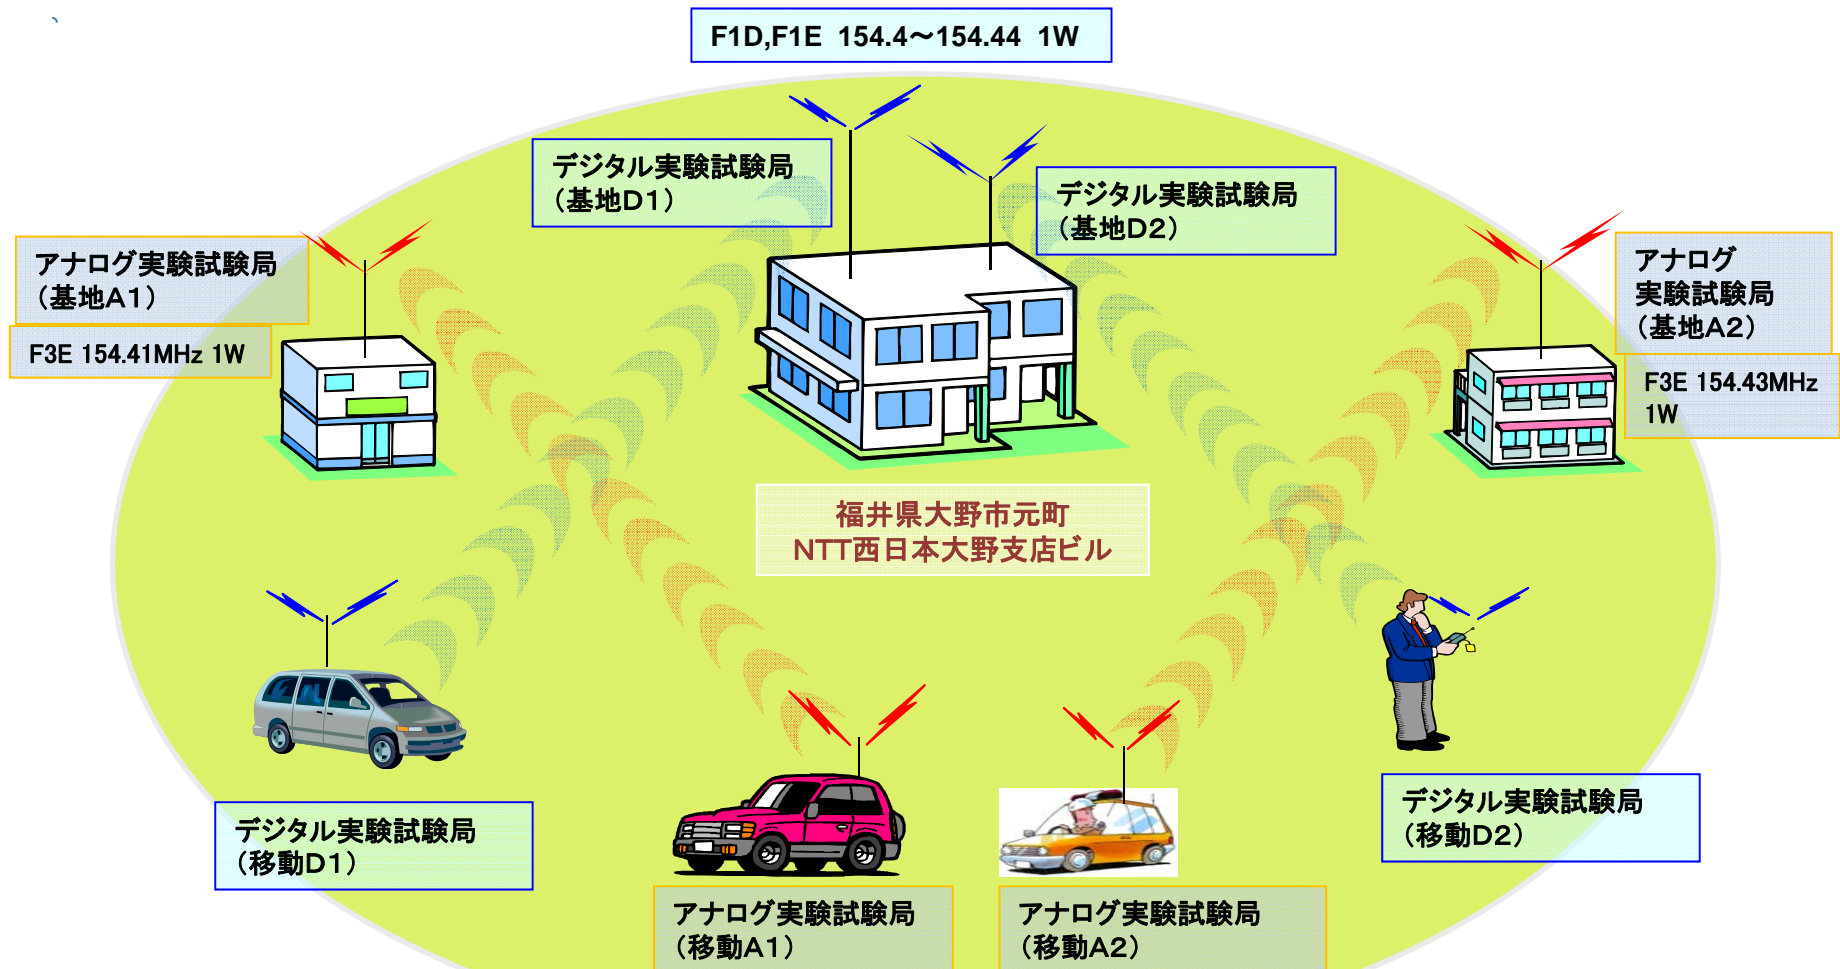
F1D,F1E 154.4～154.44 1W

デジタル実験試験局
（基地D1）

デジタル実験試験局
（基地D2）

アナログ実験試験局
（基地A1）

F3E 154.41MHz 1W

アナログ
実験試験局
（基地A2）

F3E 154.43MHz
1W

福井県大野市元町
NTT西日本大野支店ビル

デジタル実験試験局
（移動D1）

アナログ実験試験局
（移動A1）

アナログ実験試験局
（移動A2）

デジタル実験試験局
（移動D2）